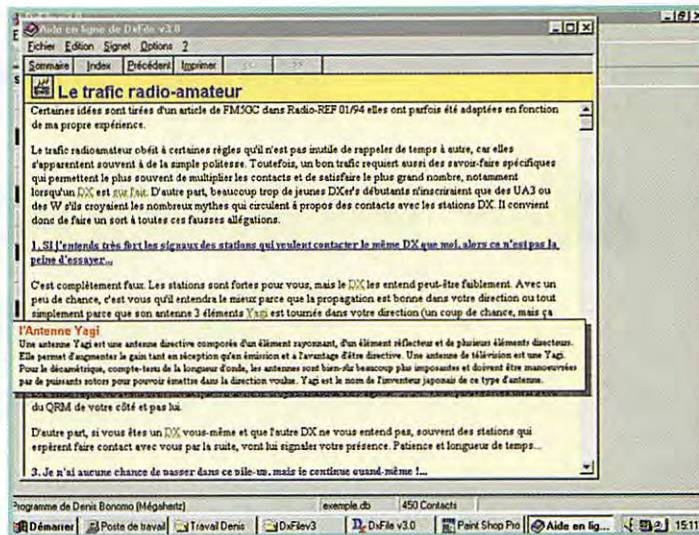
Aide en ligne de DxFile v3.0

Fichier Edition Signet Options ?

Sommaire Index Précédent Imprimer << >>

Le trafic radio-amateur

Certaines idées sont tirées d'un article de FM5GC dans Radio-REF 01/94 elles ont parfois été adaptées en fonction de ma propre expérience.

Le trafic radioamateur obéit à certaines règles qu'il n'est pas inutile de rappeler de temps à autre, car elles s'apparentent souvent à de la simple politesse. Toutefois, un bon trafic requiert aussi des savoir-faire spécifiques qui permettent le plus souvent de multiplier les contacts et de satisfaire le plus grand nombre, notamment lorsqu'un DX est sur l'air. D'autre part, beaucoup trop de jeunes DXer's débutants n'inscriraient que des UA3 ou des W s'ils croyaient les nombreux mythes qui circulent à propos des contacts avec les stations DX. Il convient donc de faire un sort à toutes ces fausses allégations.

1. Si j'entends très fort les signaux des stations qui veulent contacter le même DX que moi, alors ce n'est pas la peine d'essayer...

C'est complètement faux. Les stations sont fortes pour vous, mais le DX les entend peut-être faiblement. Avec un peu de chance, c'est vous qu'il entendra le mieux parce que la propagation est bonne dans votre direction ou tout simplement parce que son antenne 3 éléments Yagi est tournée dans votre direction (un coup de chance, mais ça

L'Antenne Yagi
Une antenne Yagi est une antenne directive composée d'un élément rayonnant, d'un élément réflecteur et de plusieurs éléments directeurs. Elle permet d'augmenter le gain tant en réception qu'en émission et a l'avantage d'être directive. Une antenne de télévision est une Yagi. Pour le décamétrique, compte-tenu de la longueur d'onde, les antennes sont bien-sûr beaucoup plus imposantes et doivent être manoeuvrées par de puissants rotors pour pouvoir émettre dans la direction voulue. Yagi est le nom de l'inventeur japonais de ce type d'antenne.

du QRM de votre côté et pas lui.

D'autre part, si vous êtes un DX vous-même et que l'autre DX ne vous entend pas, souvent des stations qui espèrent faire contact avec vous par la suite, vont lui signaler votre présence. Patience et longueur de temps...

3. Je n'ai aucune chance de passer dans ce pile-up, mais je continue quand-même !...

Programme de Denis Bonomo (Mégahertz) exemple.db 450 Contacts

Démarrer Poste de travail Travail Denis DxFilev3 DxFile v3.0 Paint Shop Pro Aide en lig... 15:11